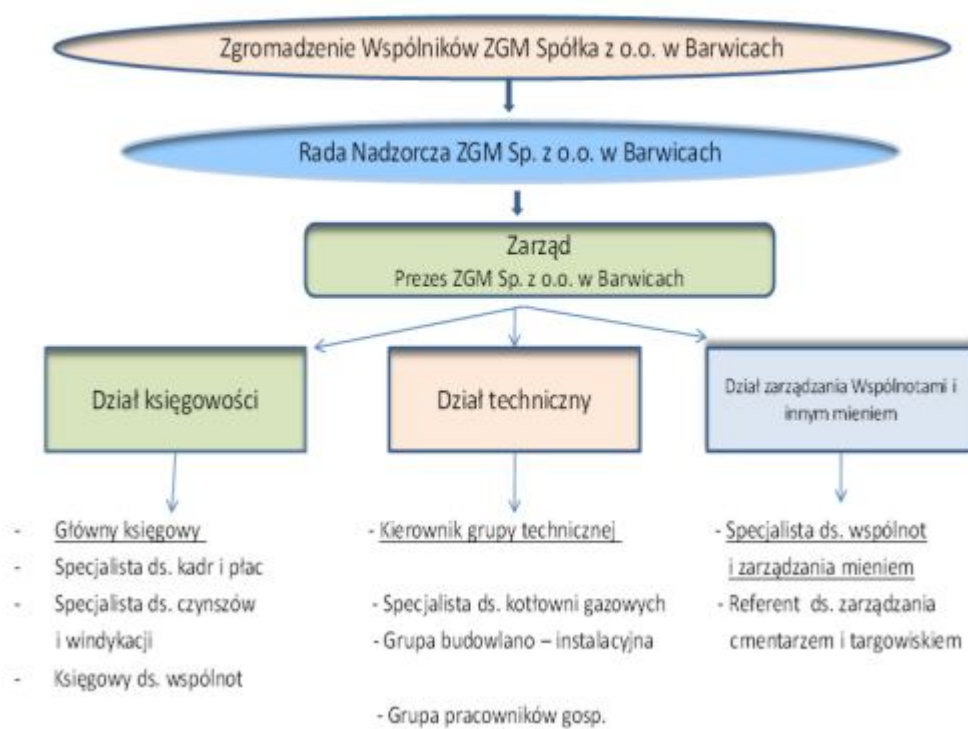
Zgromadzenie Wspólników ZGM Spółka z o.o. w Barwicach

Rada Nadzorcza ZGM Sp. z o.o. w Barwicach

Zarząd
Prezes ZGM Sp. z o.o. w Barwicach

Dział księgowości

Dział techniczny

Dział zarządzania Wspólnotami i innym mieniem

- Główny księgowy
- Specjalista ds. kadr i płac
- Specjalista ds. czynszów i windykacji
- Księgowy ds. wspólnot

- Kierownik grupy technicznej

- Specjalista ds. kotłowni gazowych
- Grupa budowlano – instalacyjna

- Grupa pracowników gosp.

- Specjalista ds. wspólnot i zarządzania mieniem
- Referent ds. zarządzania cmentarzem i targowiskiem